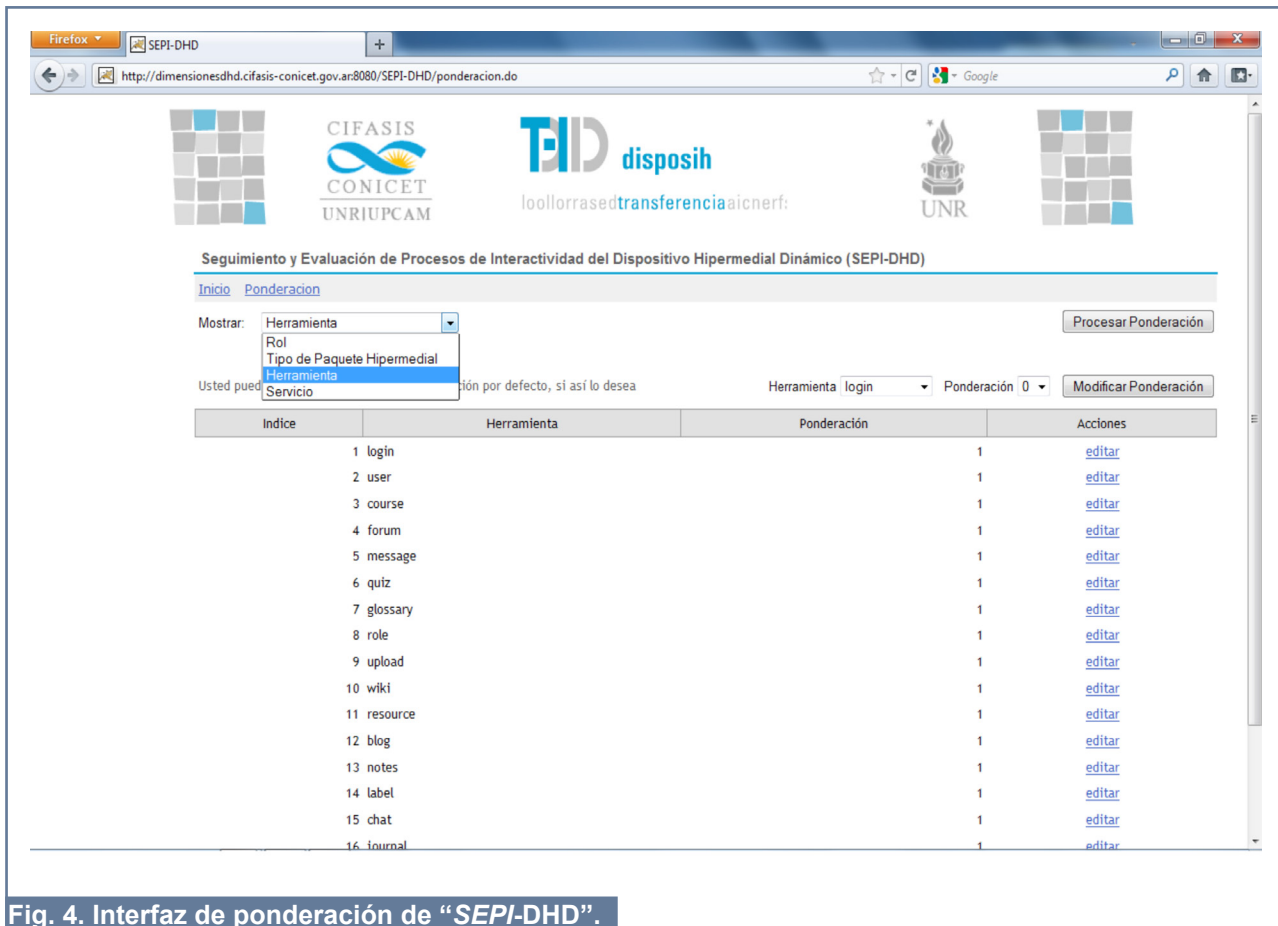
Firefox SEPI-DHD +

http://dimensionesdhd.cifasis-conicet.gov.ar:8080/SEPI-DHD/ponderacion.do

Google

CIFASIS
CONICET
UNRIUPCAM

disposih
loollorrasedtransferenciaaicnerf:

UNR

Seguimiento y Evaluación de Procesos de Interactividad del Dispositivo Hipermedial Dinámico (SEPI-DHD)

Inicio Ponderacion

Mostrar: Herramienta

Rol
Tipo de Paquete Hipermedial
Herramienta
Servicio

Procesar Ponderación

Usted pued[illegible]ción por defecto, si así lo desea

Herramienta login Ponderación 0 Modificar Ponderación

| Indice | Herramienta | Ponderación | Acciones |
|---|---|---|---|
| 1 | login | 1 | editar |
| 2 | user | 1 | editar |
| 3 | course | 1 | editar |
| 4 | forum | 1 | editar |
| 5 | message | 1 | editar |
| 6 | quiz | 1 | editar |
| 7 | glossary | 1 | editar |
| 8 | role | 1 | editar |
| 9 | upload | 1 | editar |
| 10 | wiki | 1 | editar |
| 11 | resource | 1 | editar |
| 12 | blog | 1 | editar |
| 13 | notes | 1 | editar |
| 14 | label | 1 | editar |
| 15 | chat | 1 | editar |
| 16 | journal | 1 | editar |

Fig. 4. Interfaz de ponderación de "SEPI-DHD".